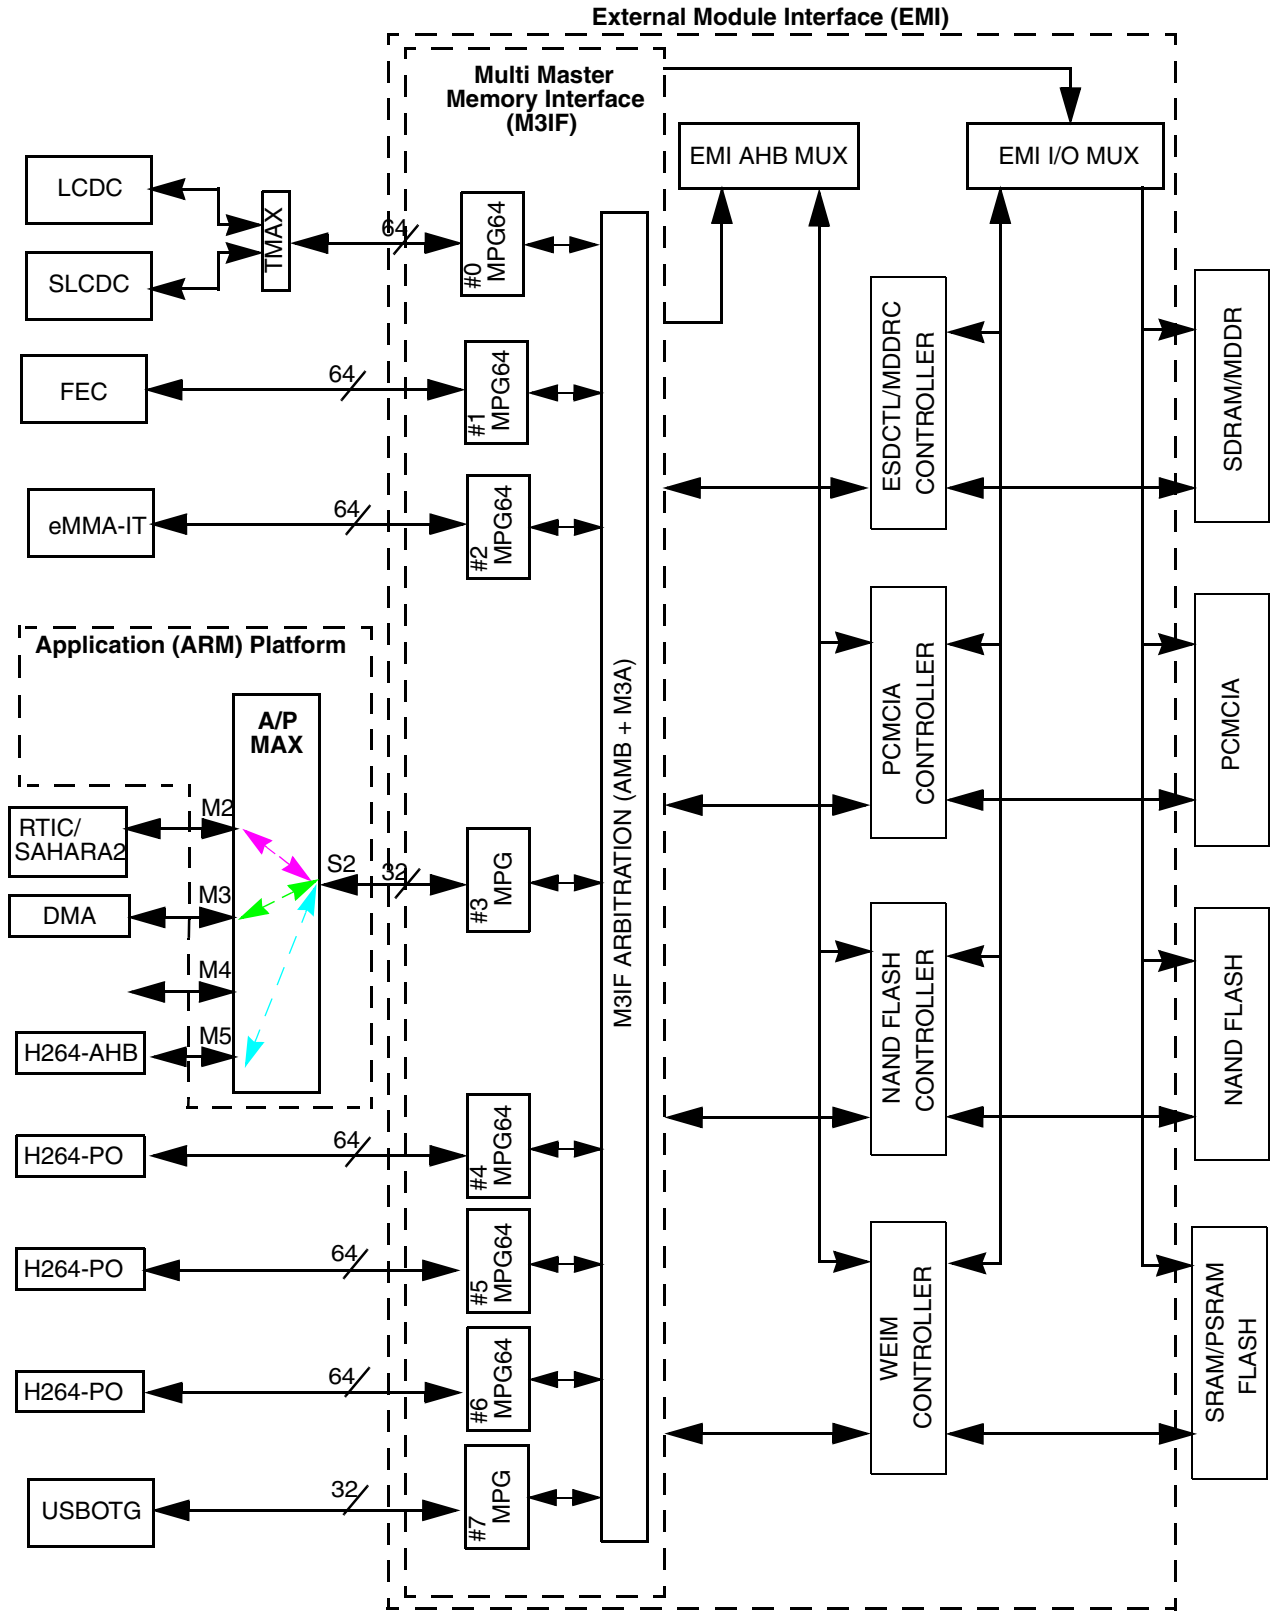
External Module Interface (EMI)

Multi Master Memory Interface (M3IF)

EMI AHB MUX

EMI I/O MUX

LCDC

SLCDC

TMAX

64

#0 MPG64

FEC

64

#1 MPG64

eMMA-IT

64

#2 MPG64

ESDCTL/MDDRC CONTROLLER

SDRAM/MDDR

Application (ARM) Platform

A/P MAX

PCMCIA CONTROLLER

PCMCIA

RTIC/ SAHARA2

M2

S2

32

#3 MPG

M3IF ARBITRATION (AMB + M3A)

DMA

M3

M4

NAND FLASH CONTROLLER

NAND FLASH

H264-AHB

M5

H264-PO

64

#4 MPG64

H264-PO

64

#5 MPG64

WEIM CONTROLLER

SRAM/PSRAM FLASH

H264-PO

64

#6 MPG64

USBOTG

32

#7 MPG